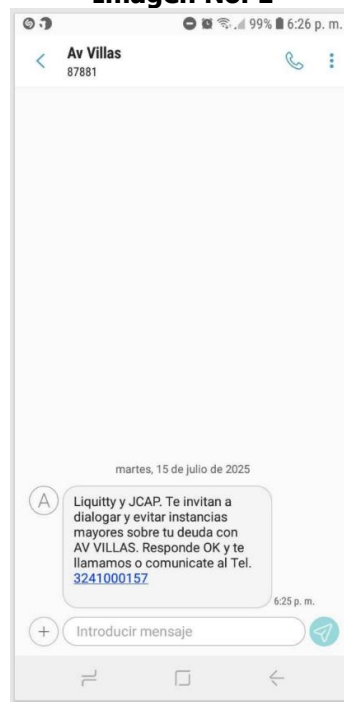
Imagen No. 2

99% 6:26 p. m.

Av Villas
87881

martes, 15 de julio de 2025

A

Liquitty y JCAP. Te invitan a dialogar y evitar instancias mayores sobre tu deuda con AV VILLAS. Responde OK y te llamamos o comunicate al Tel. 3241000157

6:25 p. m.

+

Introducir mensaje